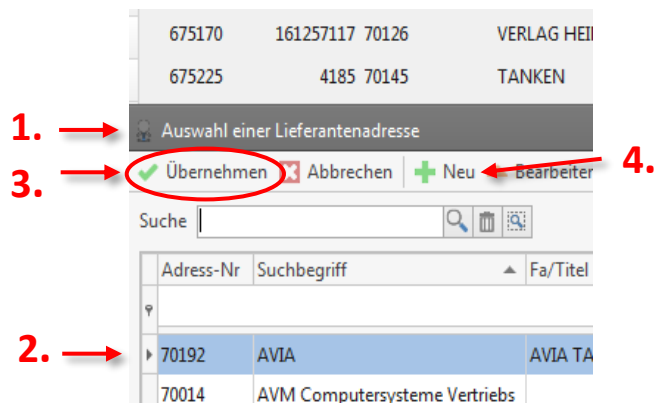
| 675170 | 161257117 | 70126 | VERLAG HEI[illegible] |
|---|---|---|---|
| 675225 | 4185 | 70145 | TANKEN |

1. Auswahl einer Lieferantenadresse

3. Übernehmen Abbrechen Neu Bearbeiten 4.

Suche

| Adress-Nr | Suchbegriff | Fa/Titel |
|---|---|---|
| | | |
| 70192 | AVIA | AVIA TA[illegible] |
| 70014 | AVM Computersysteme Vertriebs | |

2.